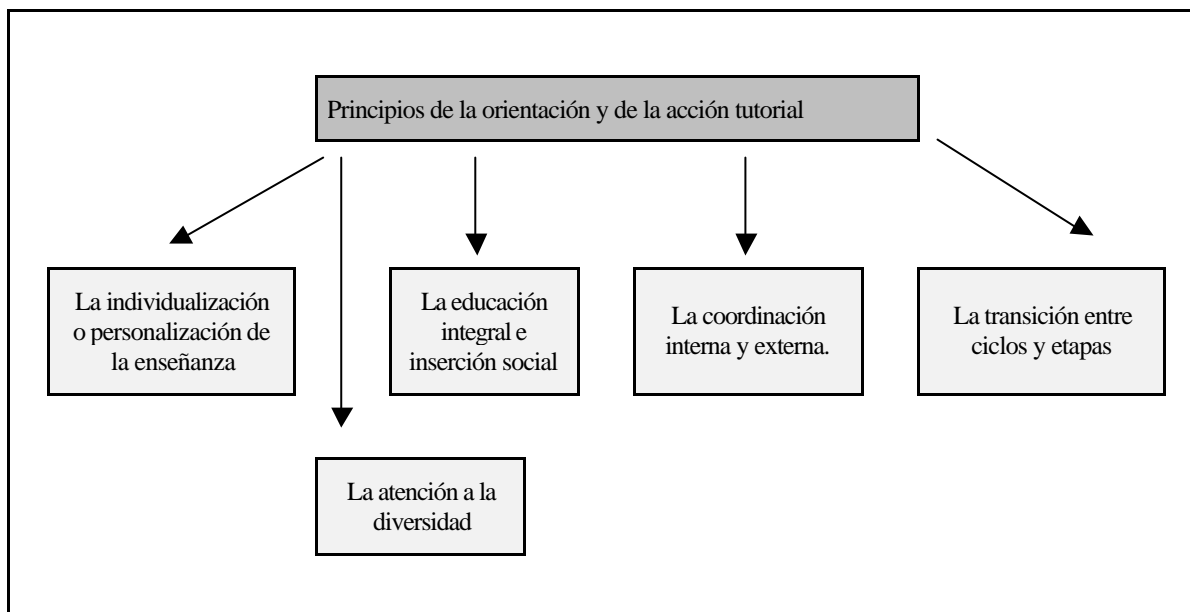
Principios de la orientación y de la acción tutorial

La individualización o personalización de la enseñanza

La educación integral e inserción social

La coordinación interna y externa.

La transición entre ciclos y etapas

La atención a la diversidad